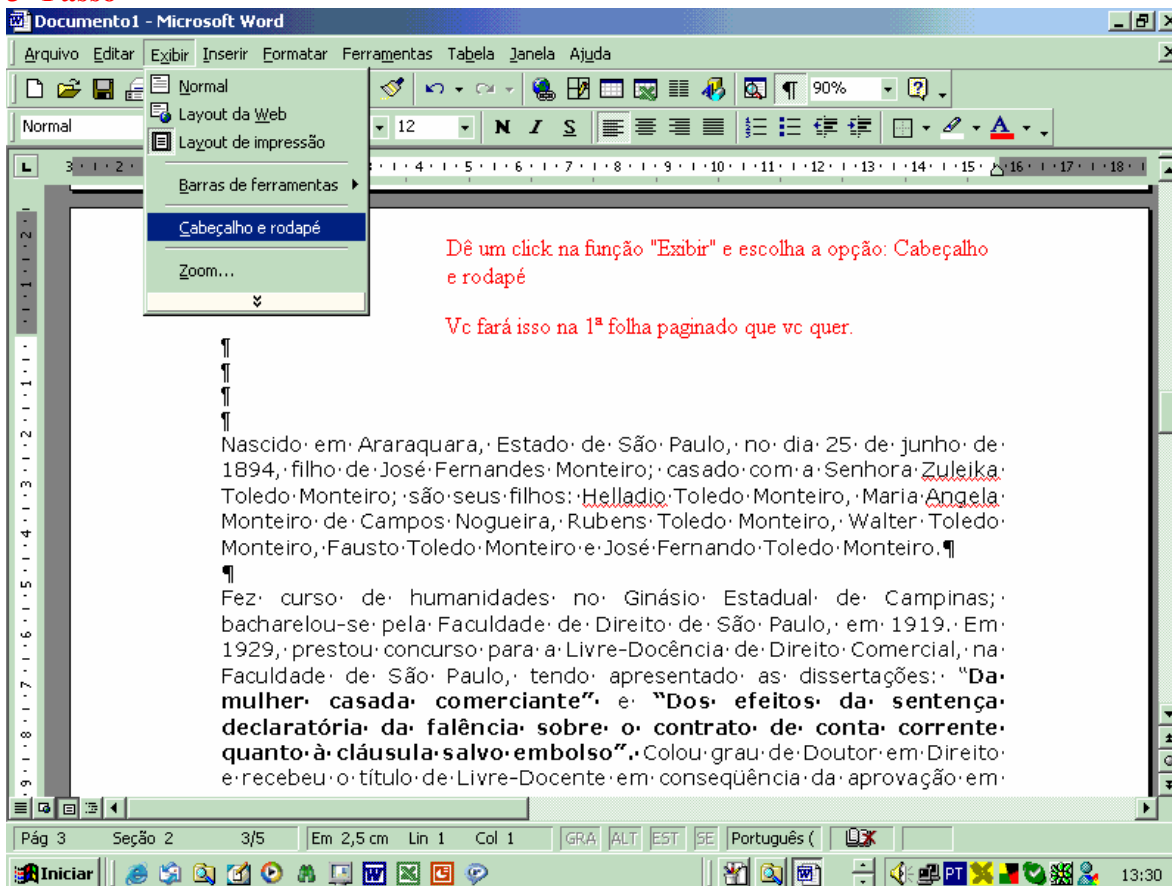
Documento1 - Microsoft Word

Arquivo Editar Exibir Inserir Formatar Ferramentas Tabela Janela Ajuda

Normal
Layout da Web
Layout de impressão
Barras de ferramentas
Cabeçalho e rodapé
Zoom...

90%
Normal
12
N I S

Dê um click na função "Exibir" e escolha a opção: Cabeçalho e rodapé

Vc fará isso na 1ª folha paginado que vc quer.

¶
¶
¶
¶
Nascido em Araraquara, Estado de São Paulo, no dia 25 de junho de 1894, filho de José Fernandes Monteiro; casado com a Senhora Zuleika Toledo Monteiro; são seus filhos: Helladio Toledo Monteiro, Maria Angela Monteiro de Campos Nogueira, Rubens Toledo Monteiro, Walter Toledo Monteiro, Fausto Toledo Monteiro e José Fernando Toledo Monteiro.¶
¶
Fez curso de humanidades no Ginásio Estadual de Campinas; bacharelou-se pela Faculdade de Direito de São Paulo, em 1919. Em 1929, prestou concurso para a Livre-Docência de Direito Comercial, na Faculdade de São Paulo, tendo apresentado as dissertações: "**Da mulher casada comerciante**" e "**Dos efeitos da sentença declaratória da falência sobre o contrato de conta corrente quanto à cláusula salvo embolso**". Colou grau de Doutor em Direito e recebeu o título de Livre-Docente em conseqüência da aprovação em

Pág 3 Seção 2 3/5 Em 2,5 cm Lin 1 Col 1 GRA ALT EST SE Português (

Iniciar 13:30